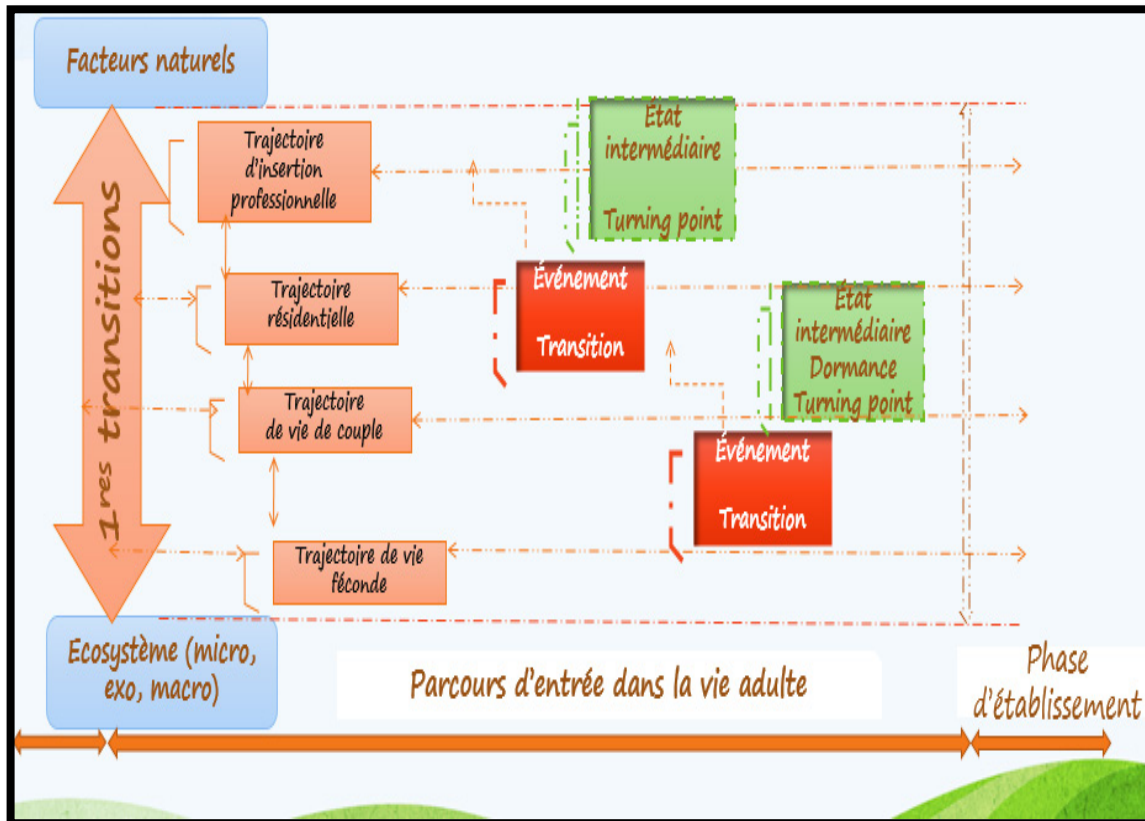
Facteurs naturels

$1^{res}$ transitions

Trajectoire d'insertion professionnelle

État intermédiaire

Turning point

Trajectoire résidentielle

Événement

Transition

État intermédiaire Dormance Turning point

Trajectoire de vie de couple

Événement

Transition

Trajectoire de vie féconde

Ecosystème (micro, exo, macro)

Parcours d'entrée dans la vie adulte

Phase d'établissement